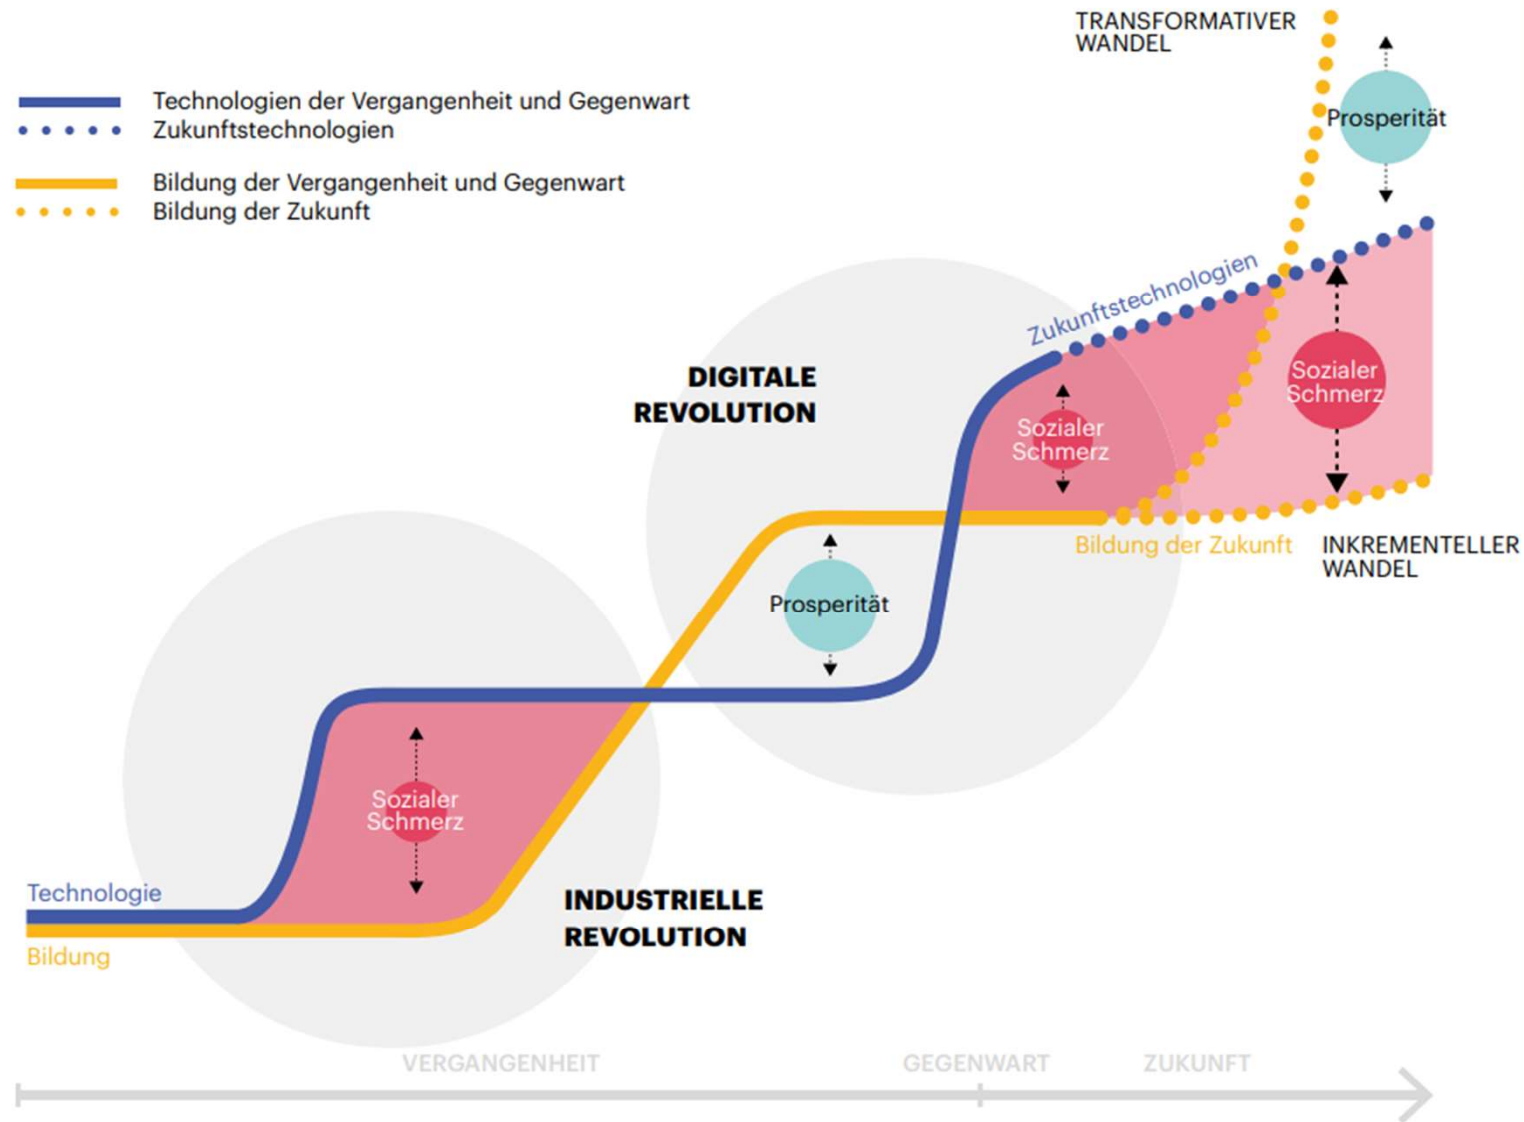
TRANSFORMATIVER WANDEL

Technologien der Vergangenheit und Gegenwart
Zukunftstechnologien

Bildung der Vergangenheit und Gegenwart
Bildung der Zukunft

Prosperität

Zukunftstechnologien

DIGITALE REVOLUTION

Sozialer Schmerz

Sozialer Schmerz

Bildung der Zukunft

INKREMENTELLER WANDEL

Prosperität

Sozialer Schmerz

Technologie

Bildung

INDUSTRIELLE REVOLUTION

VERGANGENHEIT

GEGENWART

ZUKUNFT